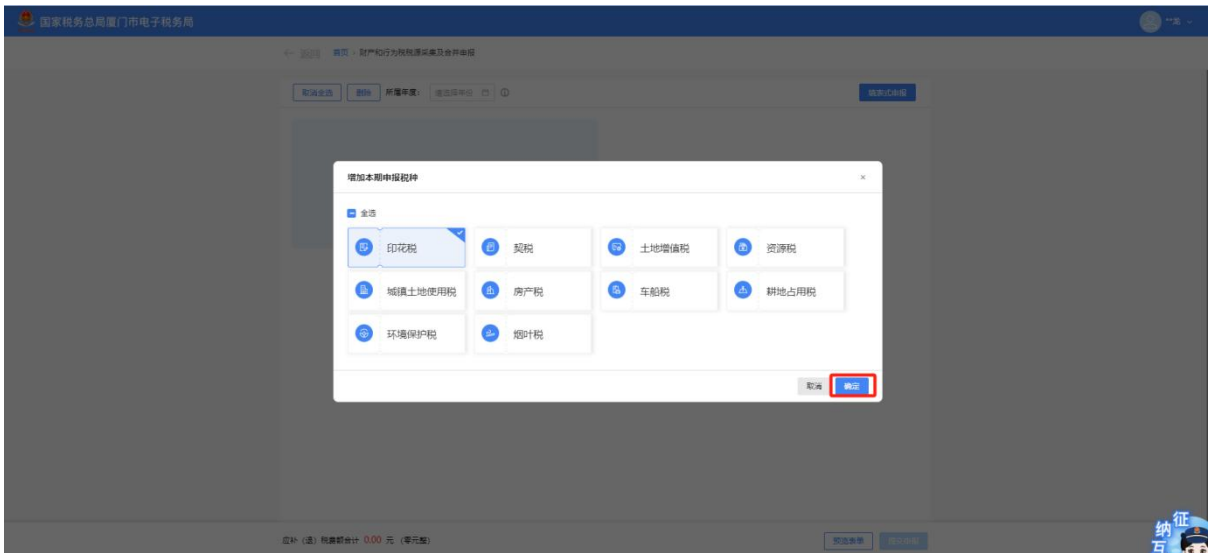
国家税务总局厦门市电子税务局

← 返回 首页 > 财产和行为税税源采集及合并申报

取消全选 删除 所属年度: 请选择年份 ⓘ

填表式申报

增加本期申报税种 ×

全选

印花税
契税
土地增值税
资源税
城镇土地使用税
房产税
车船税
耕地占用税
环境保护税
烟叶税

取消 确定

应补（退）税费额合计 0.00 元（零元整）

纳 征 互